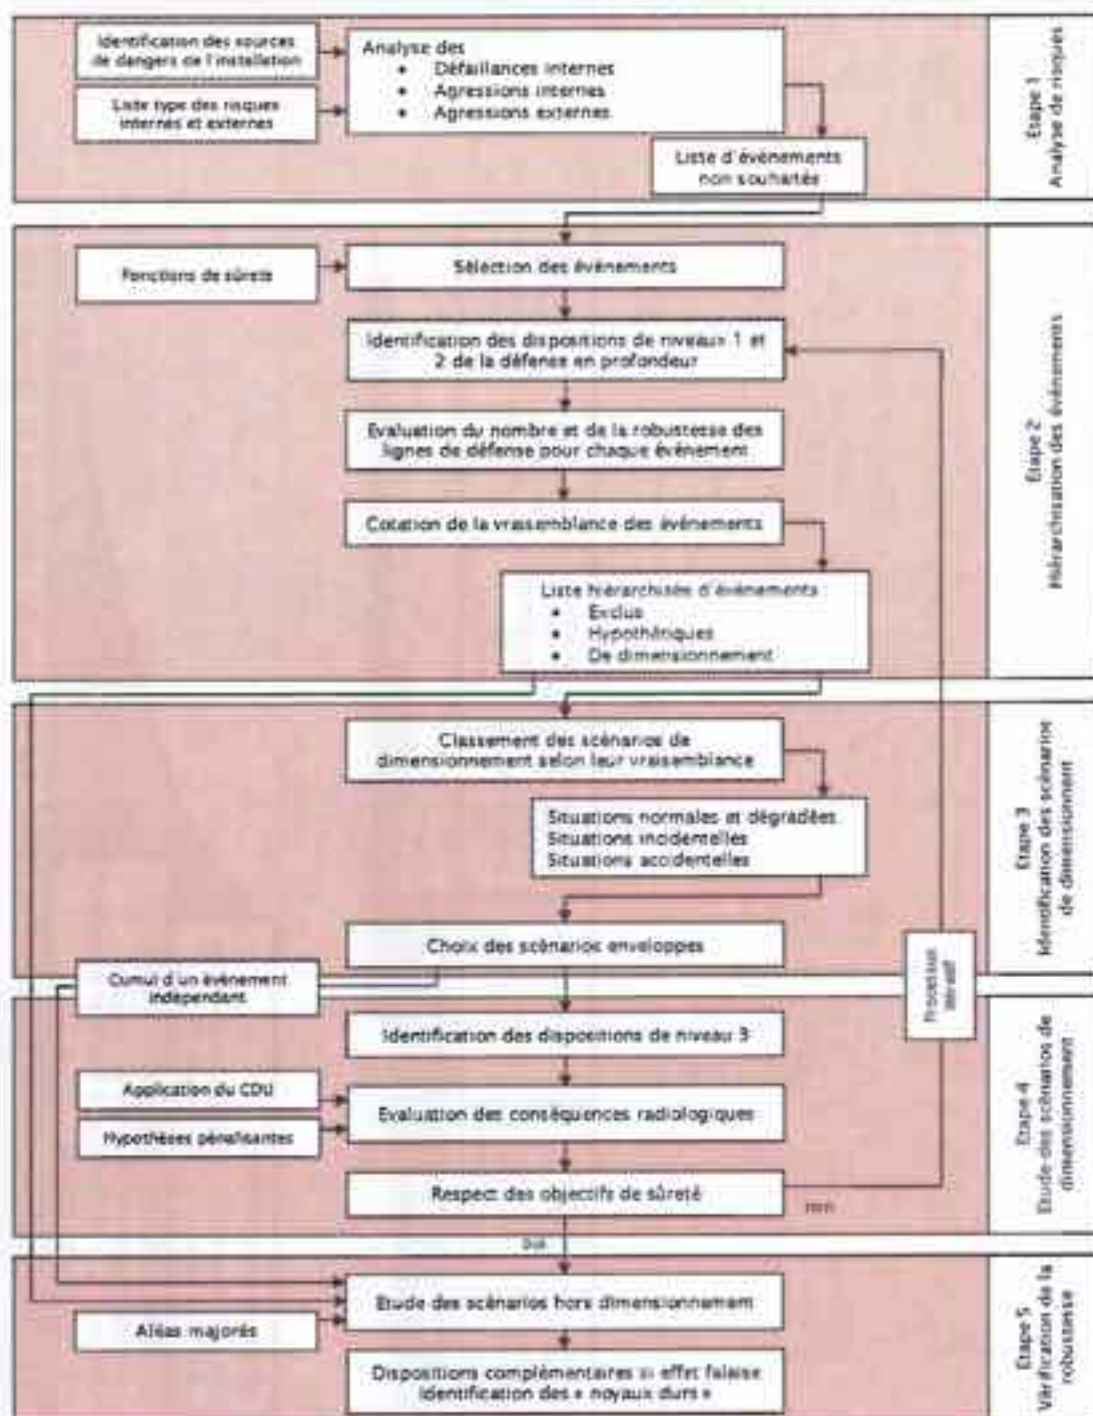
Identification des sources de dangers de l'installation

Liste type des risques internes et externes

Analyse des
• Défaillances internes
• Agressions internes
• Agressions externes

Liste d'événements non souhaités

Etape 1
Analyse de risques

Fonctions de sûreté

Sélection des événements

Identification des dispositions de niveaux 1 et 2 de la défense en profondeur

Evaluation du nombre et de la robustesse des lignes de défense pour chaque événement

Cotation de la vraisemblance des événements

Liste hiérarchisée d'événements
• Exclus
• Hypothétiques
• De dimensionnement

Etape 2
Hiérarchisation des événements

Classement des scénarios de dimensionnement selon leur vraisemblance

Situations normales et dégradées
Situations incidentelles
Situations accidentelles

Choix des scénarios enveloppes

Etape 3
Identification des scénarios de dimensionnement

Cumul d'un événement indépendant

Processus itératif

Identification des dispositions de niveau 3

Application du CDU

Hypothèses pénalisantes

Evaluation des conséquences radiologiques

Respect des objectifs de sûreté

non

Etape 4
Etude des scénarios de dimensionnement

oui

Etude des scénarios hors dimensionnement

Aléas majorés

Dispositions complémentaires si effet falaise
Identification des « noyaux durs »

Etape 5
Vérification de la robustesse